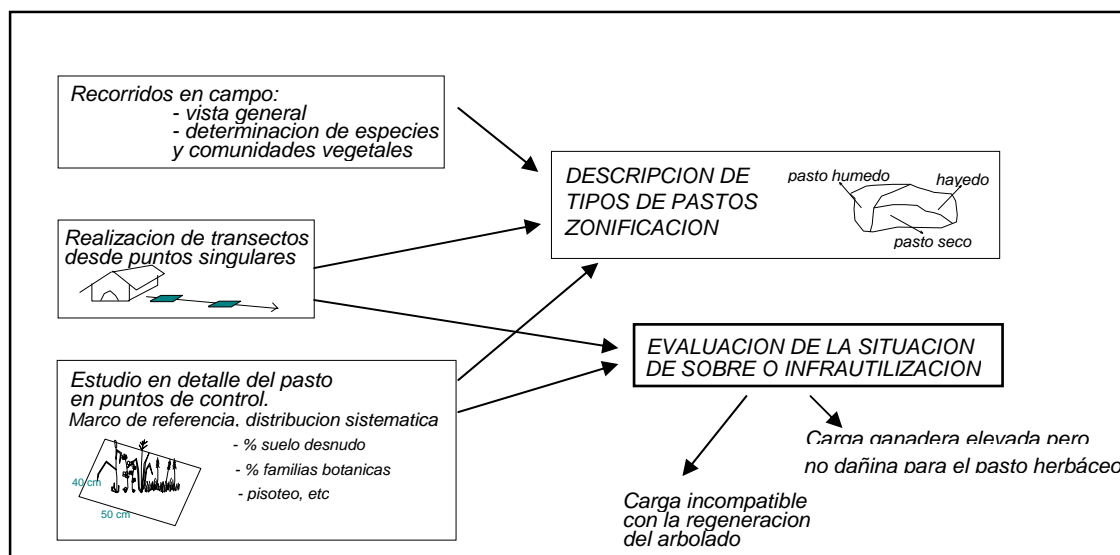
Recorridos en campo:
- vista general
- determinacion de especies y comunidades vegetales

DESCRIPCION DE TIPOS DE PASTOS ZONIFICACION

pasto humedo

hayedo

pasto seco

Realizacion de transectos desde puntos singulares

EVALUACION DE LA SITUACION DE SOBRE O INFRAUTILIZACION

Estudio en detalle del pasto en puntos de control.
Marco de referencia, distribucion sistematica

- % suelo desnudo
- % familias botanicas
- pisoteo, etc

40 cm

50 cm

Carga ganadera elevada pero no dañina para el pasto herbáceo

Carga incompatible con la regeneracion del arbolado